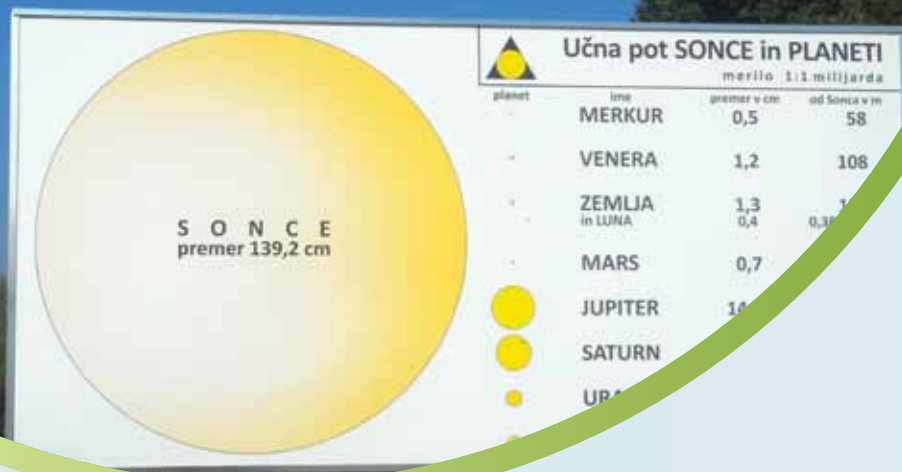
Učna pot SONCE in PLANETI

merilo 1:1 milijarda

S O N C E
premer 139,2 cm

| planet | ime | premer v cm | od Sonca v m |
|---|---|---|---|
| | MERKUR | 0,5 | 58 |
| | VENERA | 1,2 | 108 |
| | ZEMLJA in LUNA | 1,3 0,4 | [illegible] 0,38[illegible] |
| | MARS | 0,7 | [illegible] |
| | JUPITER | 14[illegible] | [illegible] |
| | SATURN | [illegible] | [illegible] |
| | URA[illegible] | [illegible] | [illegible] |